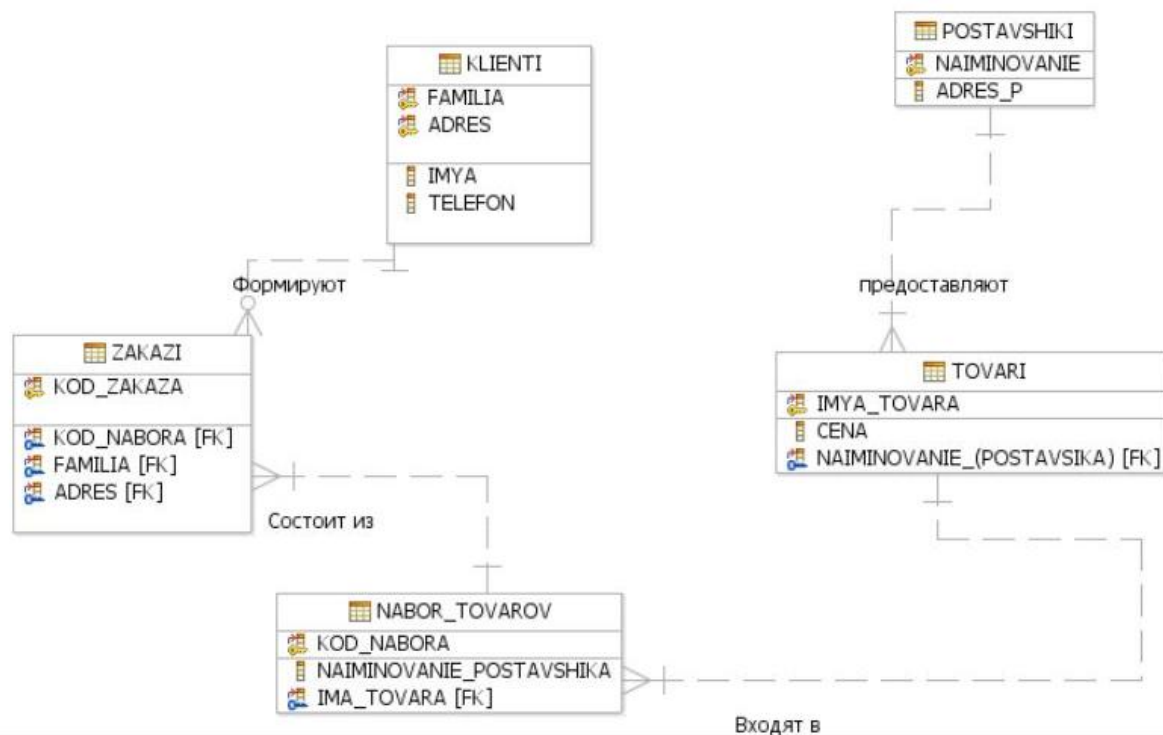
KLIENTI
FAMILIA
ADRES
IMYA
TELEFON

POSTAVSHIKI
NAIMINOVANIE
ADRES_P

Формируют

предоставляют

ZAKAZI
KOD_ZAKAZA
KOD_NABORA [FK]
FAMILIA [FK]
ADRES [FK]

TOVARI
IMYA_TOVARA
CENA
NAIMINOVANIE_(POSTAVSIKA) [FK]

Состоит из

NABOR_TOVAROV
KOD_NABORA
NAIMINOVANIE_POSTAVSHIKA
IMA_TOVARA [FK]

Входят в